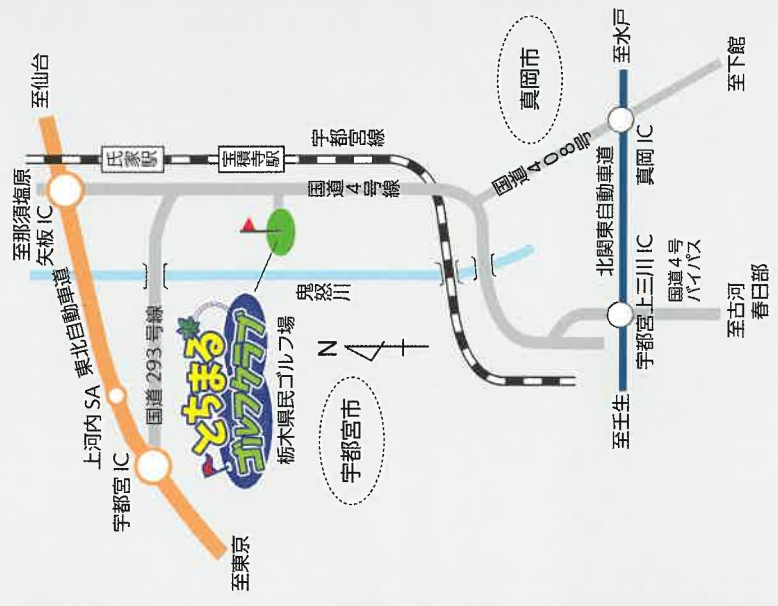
至仙台

至那須塩原

矢板 IC

東北自動車道

上河内 SA

宇都宮 IC

至東京

国道 293 号線

氏家駅

宝積寺駅

宇都宮線

国道 4 号線

鬼怒川

とちまるゴルフクラブ

栃木県民ゴルフ場

N

宇都宮市

真岡市

国道 408 号

至水戸

至下館

真岡 IC

北関東自動車道

宇都宮上三川 IC

国道 4 号バイパス

至古河春日部

至壬生